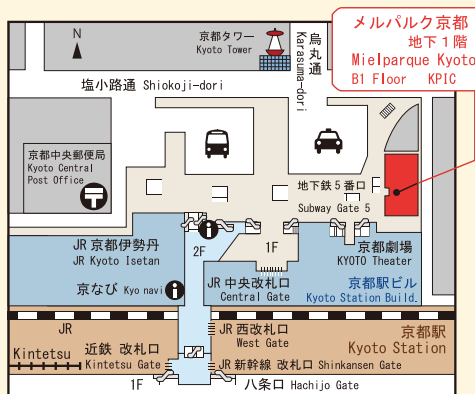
メルパルク京都
地下1階
Mielparque Kyoto
B1 Floor KPIC

N

京都タワー
Kyoto Tower

烏丸通
Karasuma-dori

塩小路通 Shiokoji-dori

京都中央郵便局
Kyoto Central Post Office

地下鉄5番口
Subway Gate 5

JR 京都伊勢丹
JR Kyoto Isetan

2F

1F

京都劇場
KYOTO Theater

京なび Kyo navi

JR 中央改札口
Central Gate

京都駅ビル
Kyoto Station Build.

JR

京都駅
Kyoto Station

JR 西改札口
West Gate

Kintetsu

近鉄 改札口
Kintetsu Gate

JR 新幹線 改札口 Shinkansen Gate

1F

八条口 Hachijo Gate